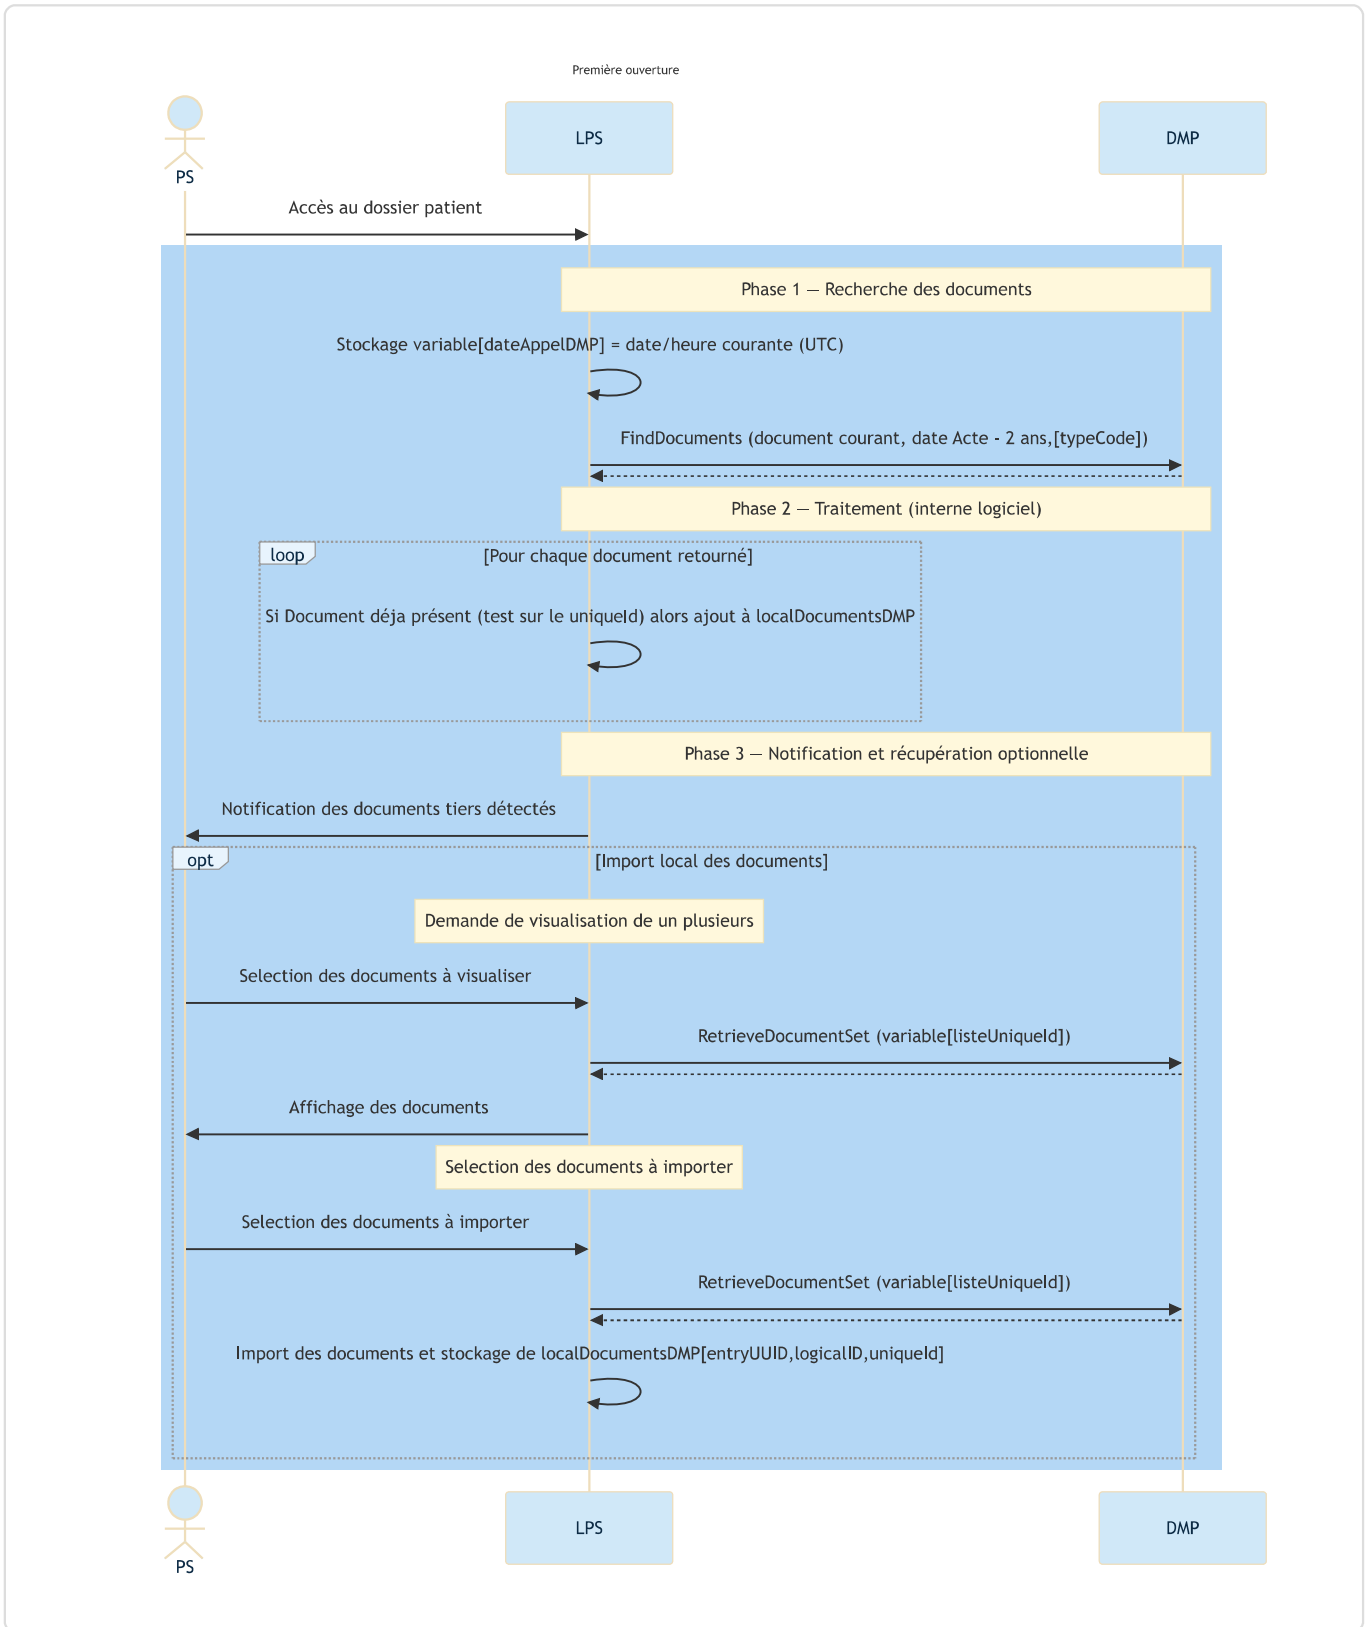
Première ouverture

PS

LPS

DMP

Accès au dossier patient

Phase 1 — Recherche des documents

Stockage variable[dateAppelDMP] = date/heure courante (UTC)

FindDocuments (document courant, date Acte - 2 ans,[typeCode])

Phase 2 — Traitement (interne logiciel)

loop

[Pour chaque document retourné]

Si Document déja présent (test sur le uniqueId) alors ajout à localDocumentsDMP

Phase 3 — Notification et récupération optionnelle

Notification des documents tiers détectés

opt

[Import local des documents]

Demande de visualisation de un plusieurs

Selection des documents à visualiser

RetrieveDocumentSet (variable[listeUniqueId])

Affichage des documents

Selection des documents à importer

Selection des documents à importer

RetrieveDocumentSet (variable[listeUniqueId])

Import des documents et stockage de localDocumentsDMP[entryUUID,logicalID,uniqueId]

PS

LPS

DMP